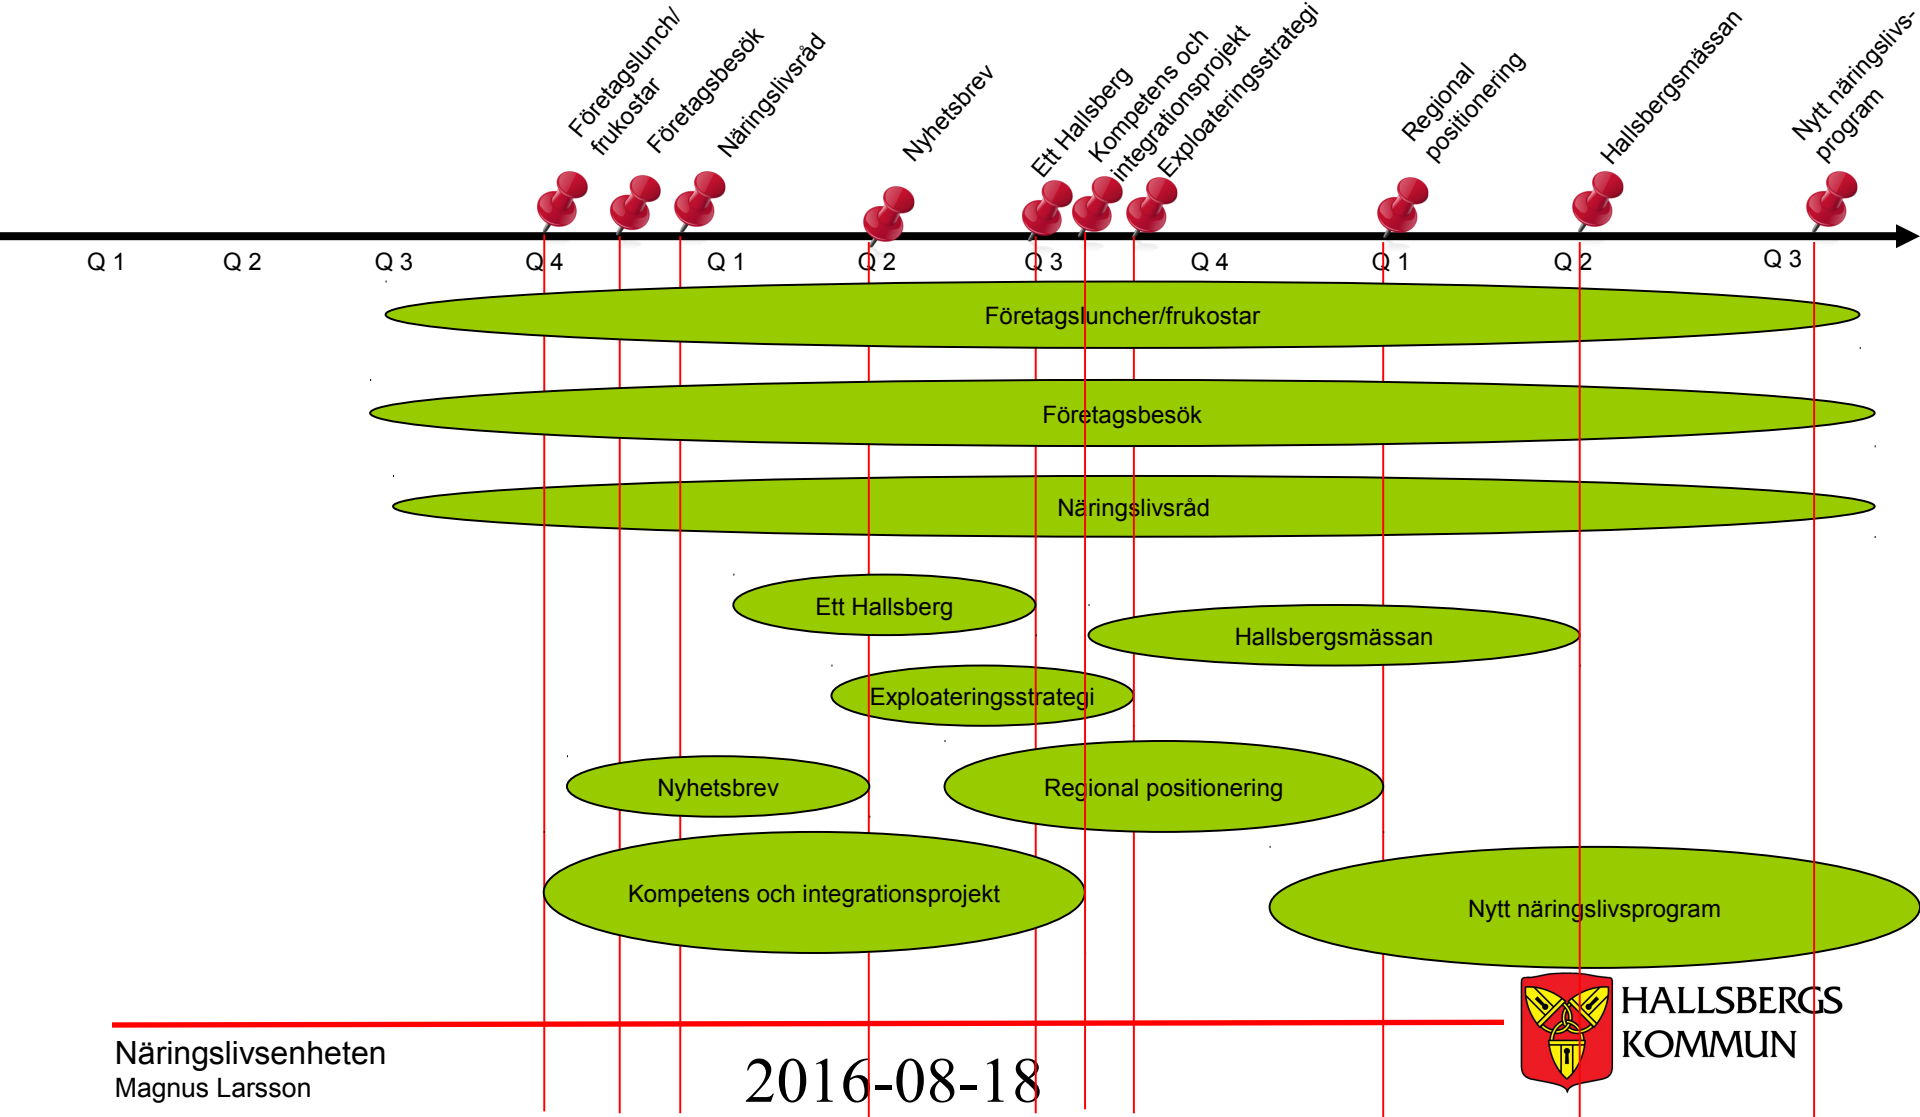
Företagslunch/ frukostar

Företagsbesök

Näringslivsråd

Nyhetsbrev

Ett Hallsberg

Kompetens och integrationsprojekt

Exploateringsstrategi

Regional positionering

Hallsbergsmässan

Nytt näringslivs- program

Q 1 Q 2 Q 3 Q 4 Q 1 Q 2 Q 3 Q 4 Q 1 Q 2 Q 3

Företagsluncher/frukostar

Företagsbesök

Näringslivsråd

Ett Hallsberg

Hallsbergsmässan

Exploateringsstrategi

Nyhetsbrev

Regional positionering

Kompetens och integrationsprojekt

Nytt näringslivsprogram

HALLSBERGS KOMMUN

Näringslivsenheten
Magnus Larsson

2016-08-18